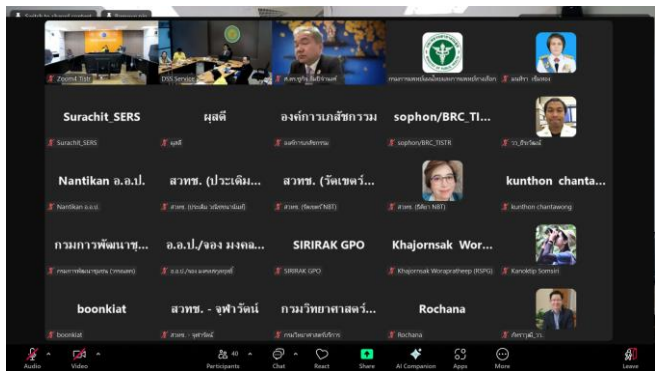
Zoom4 TISI
DSS Service
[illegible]
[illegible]
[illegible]

Surachit_SERS
Surachit_SERS
ผุสดี
ผุสดี
องค์การเภสัชกรรม
องค์การเภสัชกรรม
sophon/BRC_TI...
sophon/BRC_TISTR
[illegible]

Nantikan อ.อ.ป.
Nantikan อ.อ.ป.
สวทช. (ประเดิม...
สวทช. (ประเดิม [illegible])
สวทช. (วัตเชคร์...
สวทช. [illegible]
สวทช. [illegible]
kunthon chanta...
kunthon chantawong

กรมการพัฒนาชุ...
กรมการพัฒนาชุมชน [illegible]
อ.อ.ป./จอง มงคล...
อ.อ.ป./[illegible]
SIRIRAK GPO
SIRIRAK GPO
Khajornsak Wor...
Khajornsak Worapratheep (RSPG)
Kanoktip Somsiri

boonkiat
boonkiat
สวทช. - จุฬารัตน์
สวทช. - จุฬารัตน์
กรมวิทยาศาสตร์...
กรมวิทยาศาสตร์บริการ
Rochana
Rochana
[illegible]

Audio
Video
40
Participants
Chat
React
Share
AI Companion
Apps
More
Leave